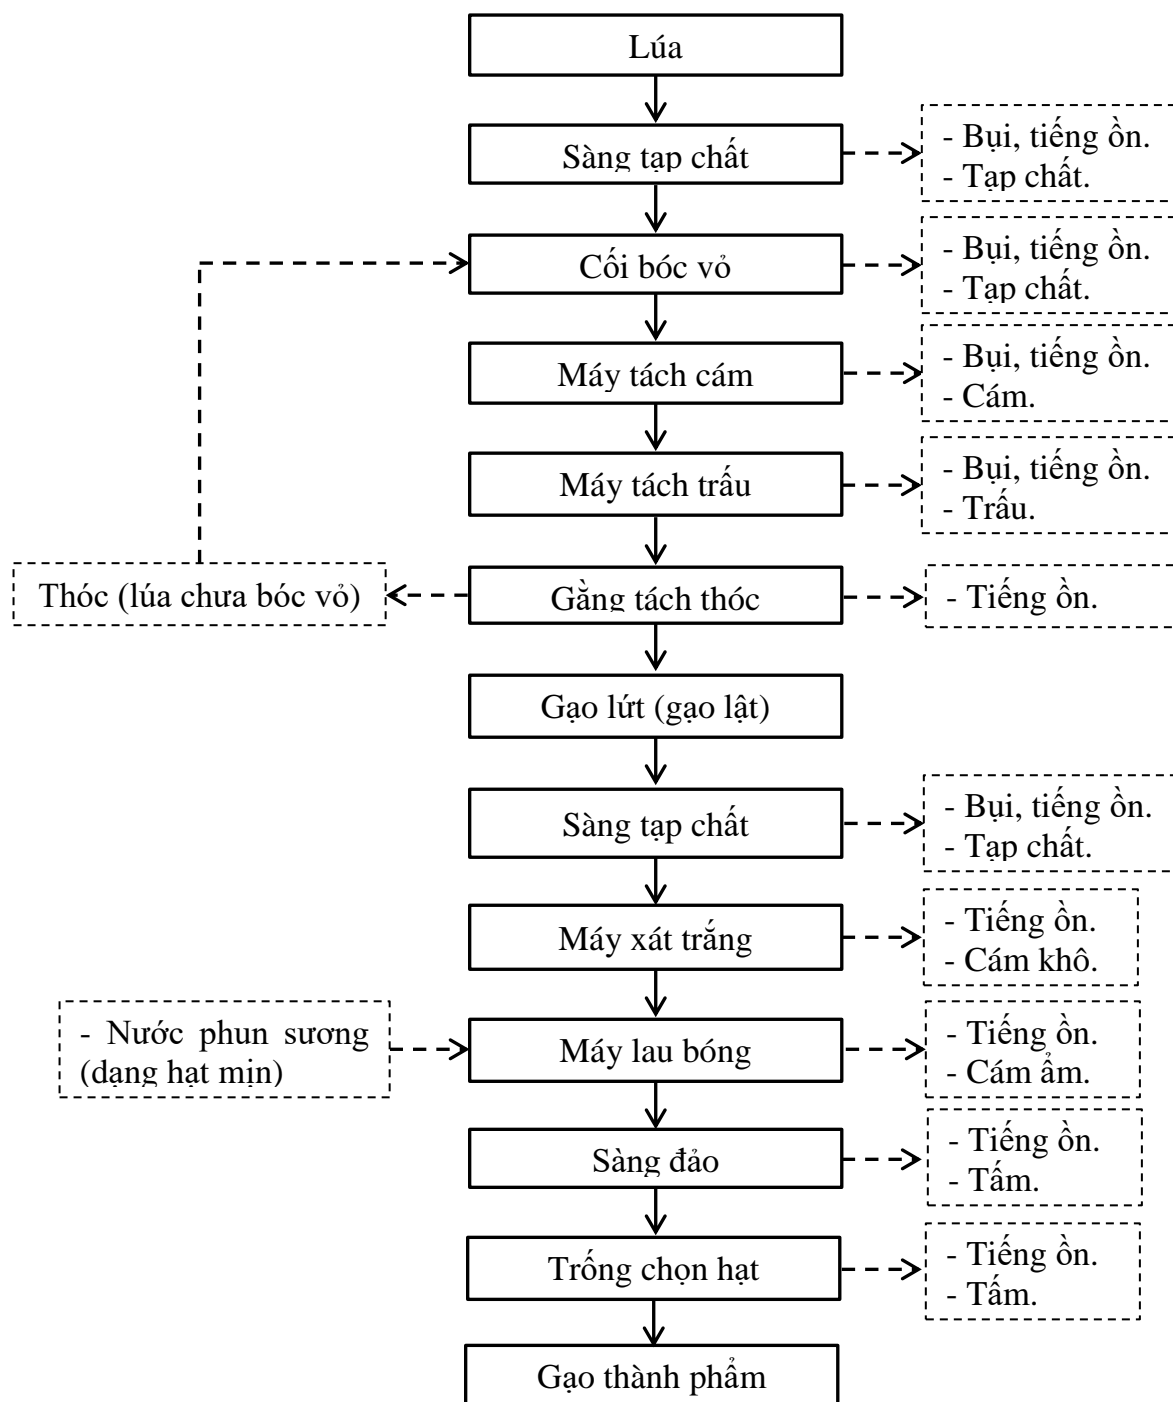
Lúa

Sàng tạp chất

- Bụi, tiếng ồn.
- Tạp chất.

Cối bóc vỏ

- Bụi, tiếng ồn.
- Tạp chất.

Máy tách cám

- Bụi, tiếng ồn.
- Cám.

Máy tách trấu

- Bụi, tiếng ồn.
- Trấu.

Thóc (lúa chưa bóc vỏ)

Gằng tách thóc

- Tiếng ồn.

Gạo lứt (gạo lật)

Sàng tạp chất

- Bụi, tiếng ồn.
- Tạp chất.

Máy xát trắng

- Tiếng ồn.
- Cám khô.

- Nước phun sương (dạng hạt mịn)

Máy lau bóng

- Tiếng ồn.
- Cám ẩm.

Sàng đảo

- Tiếng ồn.
- Tấm.

Trống chọn hạt

- Tiếng ồn.
- Tấm.

Gạo thành phẩm